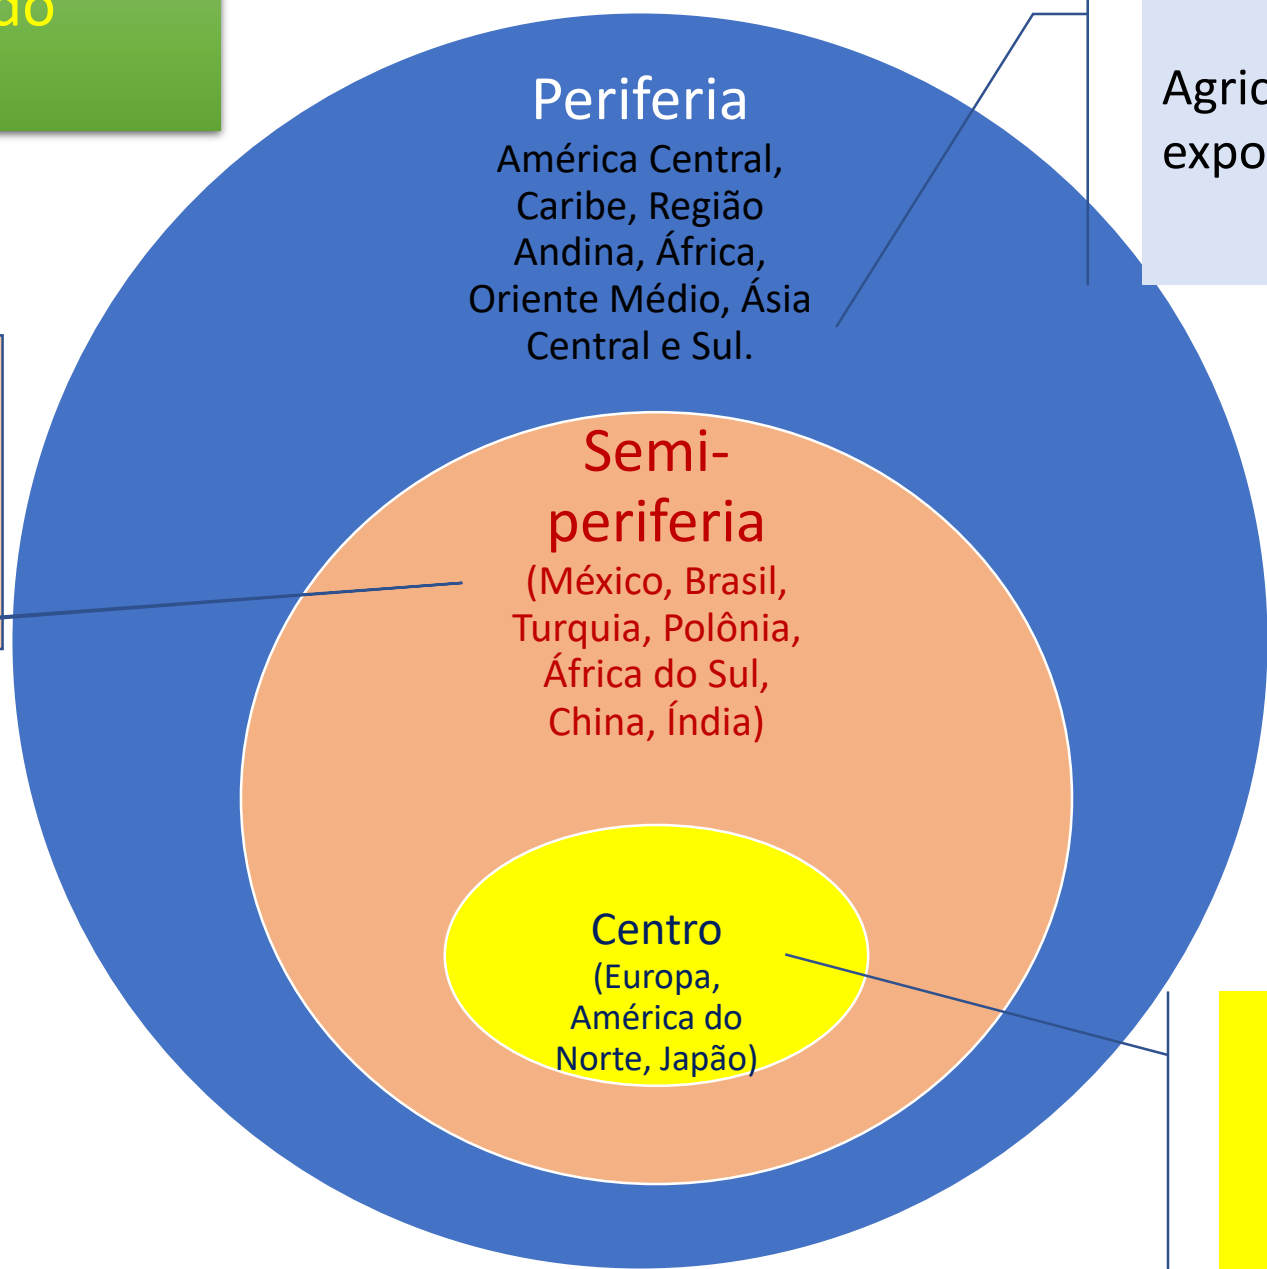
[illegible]do

Periferia
América Central, Caribe, Região Andina, África, Oriente Médio, Ásia Central e Sul.

Agric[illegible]
expo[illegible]

Semi-periferia
(México, Brasil, Turquia, Polônia, África do Sul, China, Índia)

Centro
(Europa, América do Norte, Japão)